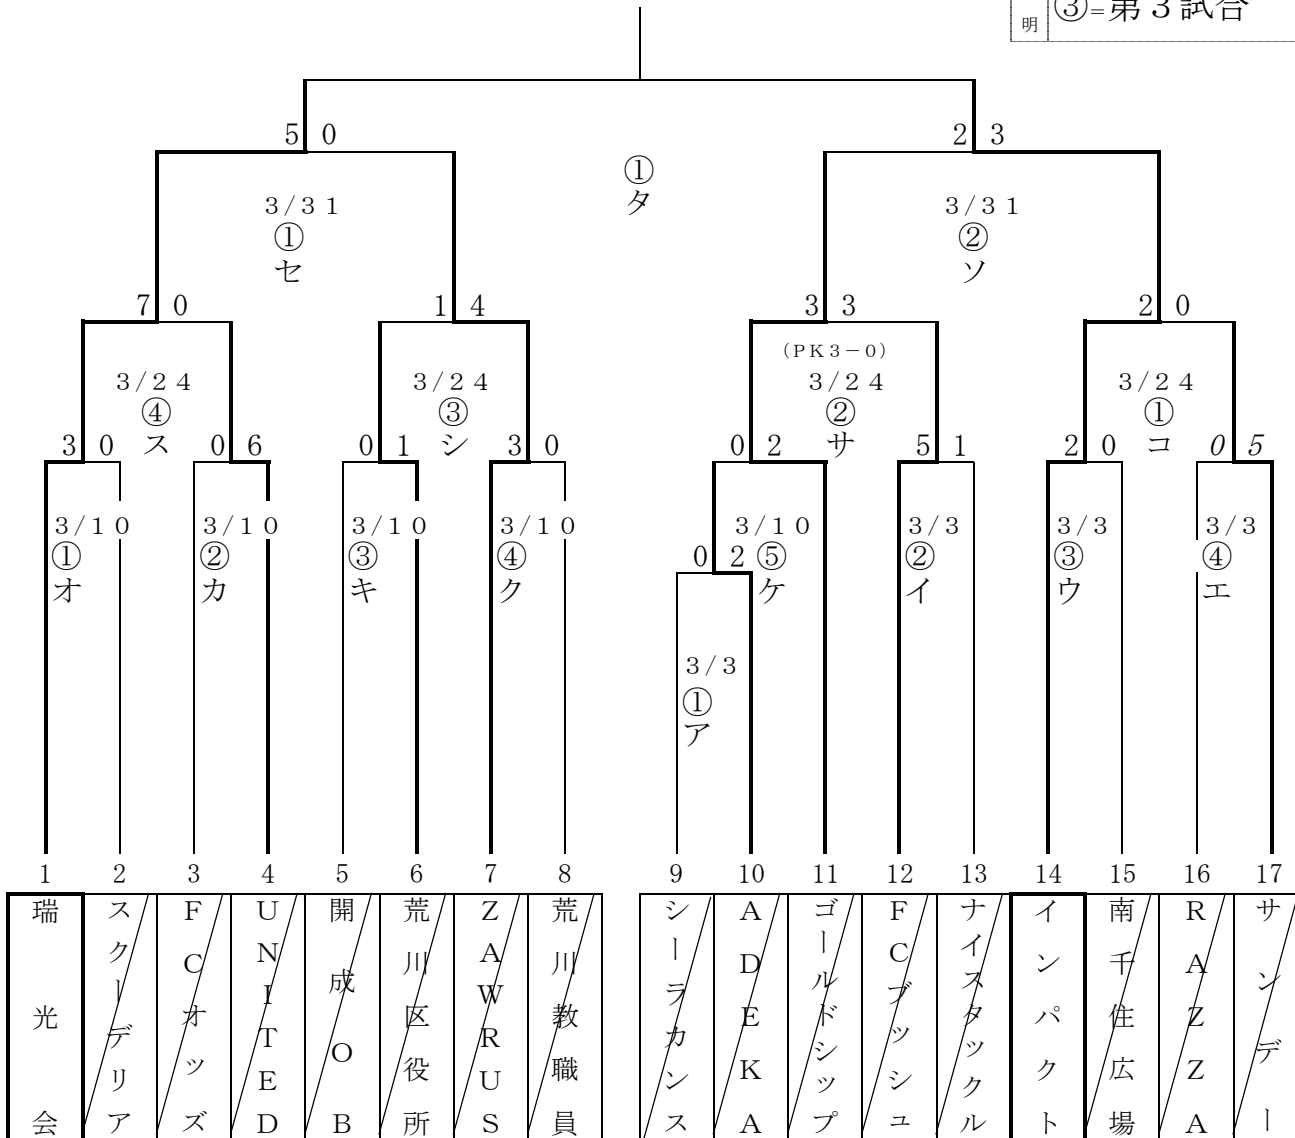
明 ③=第３試合

５ ０
２ ３

①
タ

３/３１
①
セ

３/３１
②
ソ

７ ０
１ ４
３ ３
２ ０

３/２４
④
ス

３/２４
③
シ

(PK３−０)
３/２４
②
サ

３/２４
①
コ

３ ０
０ ６
０ １
３ ０
０ ２
５ １
２ ０
*0* *5*

３/１０
①
オ

３/１０
②
カ

３/１０
③
キ

３/１０
④
ク

０ ２ ⑤
３/１０
ケ

３/３
②
イ

３/３
③
ウ

３/３
④
エ

３/３
①
ア

| 1 | 2 | 3 | 4 | 5 | 6 | 7 | 8 | 9 | 10 | 11 | 12 | 13 | 14 | 15 | 16 | 17 |
|---|---|---|---|---|---|---|---|---|---|---|---|---|---|---|---|---|
| 瑞光会 | スクーデリア | FCオッズ | UNITED | 開成OB | 荒川区役所 | ZAWRUS | 荒川教職員 | シーラカンス | ADEKA | ゴールドシップ | FCブッシュ | ナイスタックル | インパクト | 南千住広場 | RAZZA | サンデー |